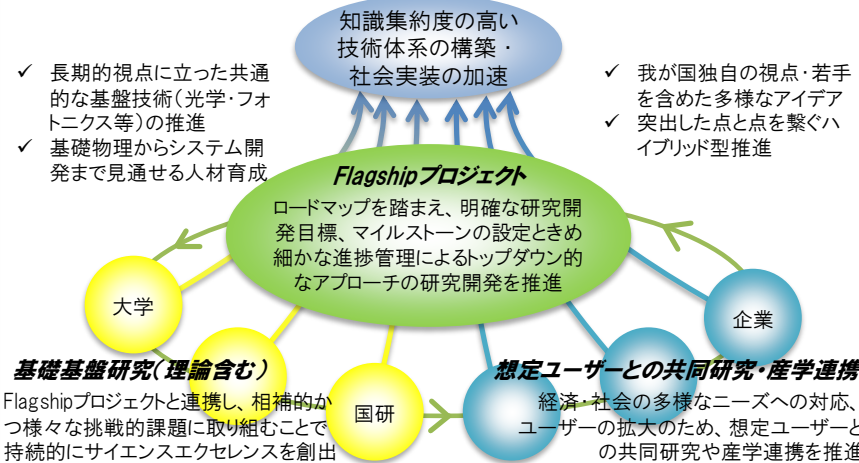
知識集約度の高い技術体系の構築・社会実装の加速

✓ 長期的視点に立った共通的な基盤技術（光学・フォトニクス等）の推進
✓ 基礎物理からシステム開発まで見通せる人材育成

✓ 我が国独自の視点・若手を含めた多様なアイデア
✓ 突出した点と点を繋ぐハイブリッド型推進

Flagshipプロジェクト
ロードマップを踏まえ、明確な研究開発目標、マイルストーンの設定ときめ細かな進捗管理によるトップダウン的なアプローチの研究開発を推進

大学

企業

国研

基礎基盤研究（理論含む）
Flagshipプロジェクトと連携し、相補的かつ様々な挑戦的課題に取り組むことで持続的にサイエンスエクセレンスを創出

想定ユーザーとの共同研究・産学連携
経済・社会の多様なニーズへの対応、ユーザーの拡大のため、想定ユーザーとの共同研究や産学連携を推進